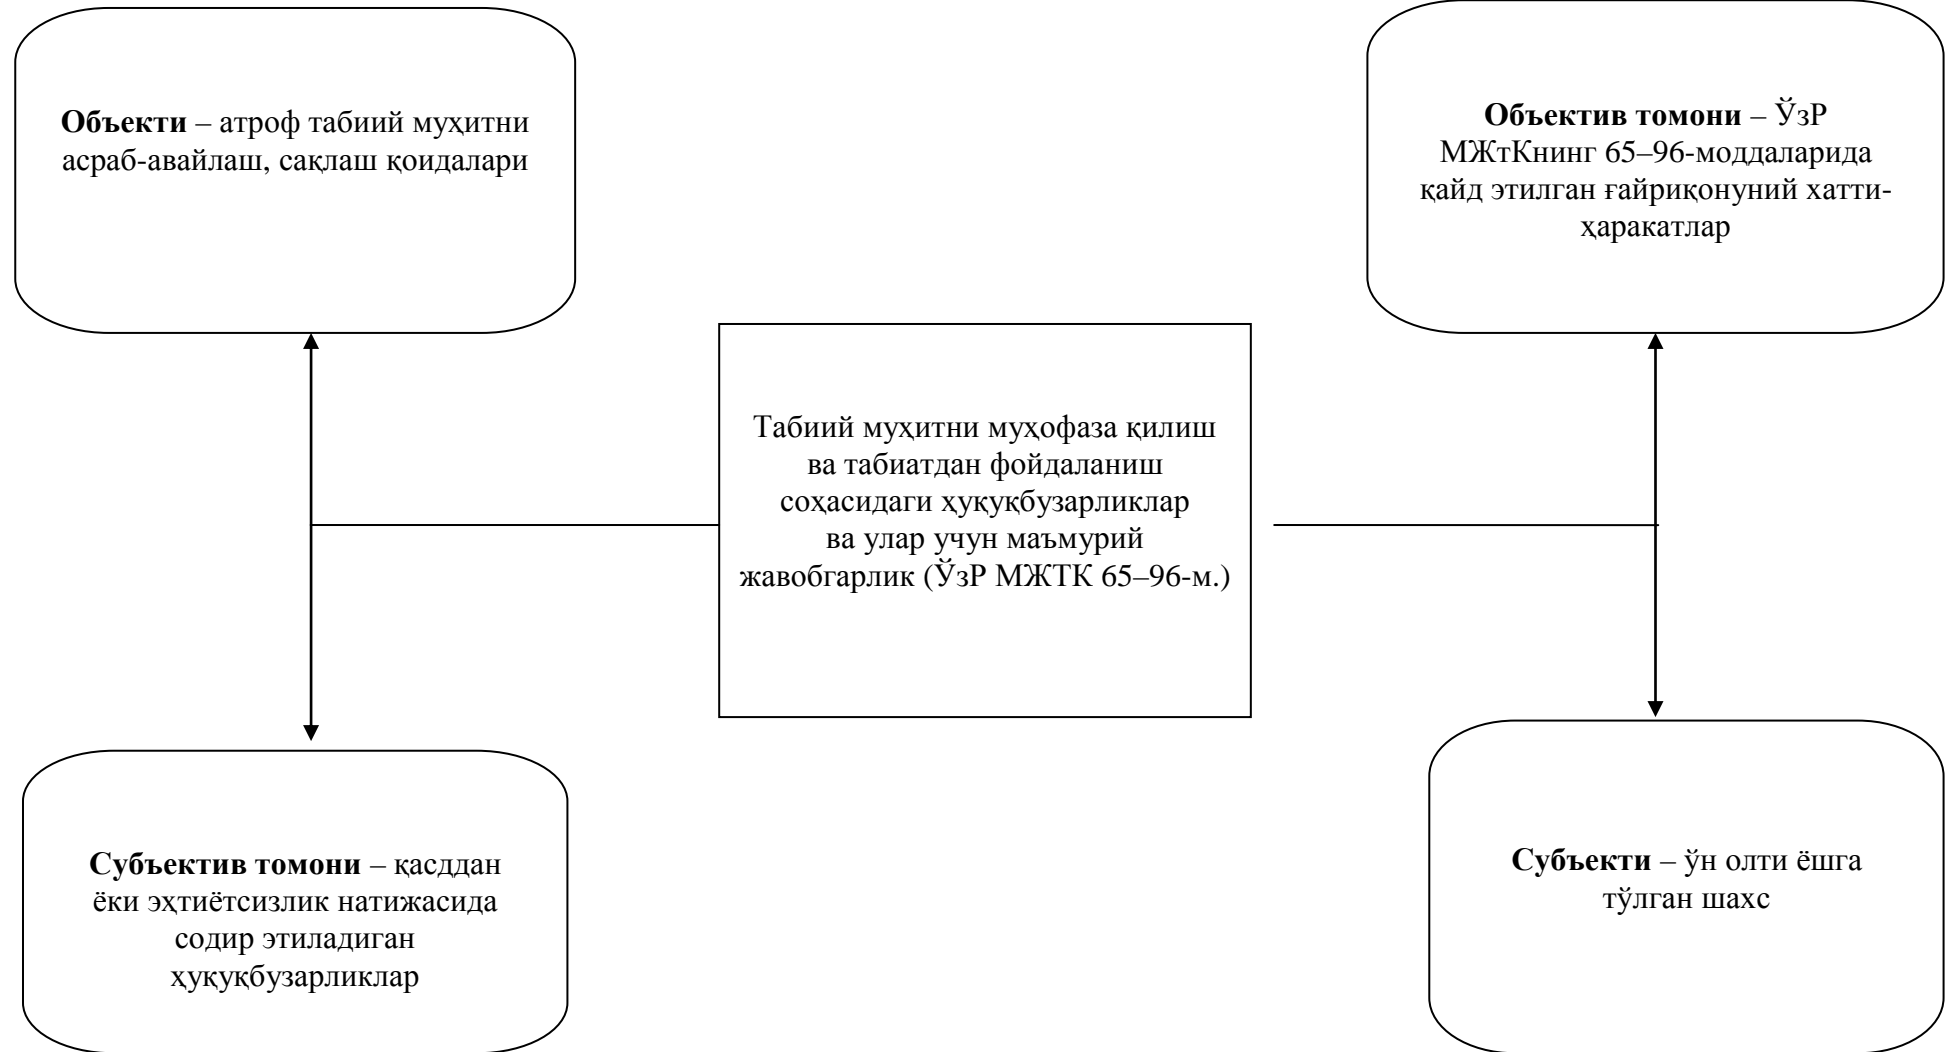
**Объекти** – атроф табиий муҳитни асраб-авайлаш, сақлаш қоидалари

**Объектив томони** – ЎзР МЖтКнинг 65–96-моддаларида қайд этилган ғайриқонуний хатти-ҳаракатлар

Табиий муҳитни муҳофаза қилиш ва табиатдан фойдаланиш соҳасидаги ҳуқуқбузарликлар ва улар учун маъмурий жавобгарлик (ЎзР МЖТК 65–96-м.)

**Субъектив томони** – қасддан ёки эҳтиётсизлик натижасида содир этиладиган ҳуқуқбузарликлар

**Субъекти** – ўн олти ёшга тўлган шахс